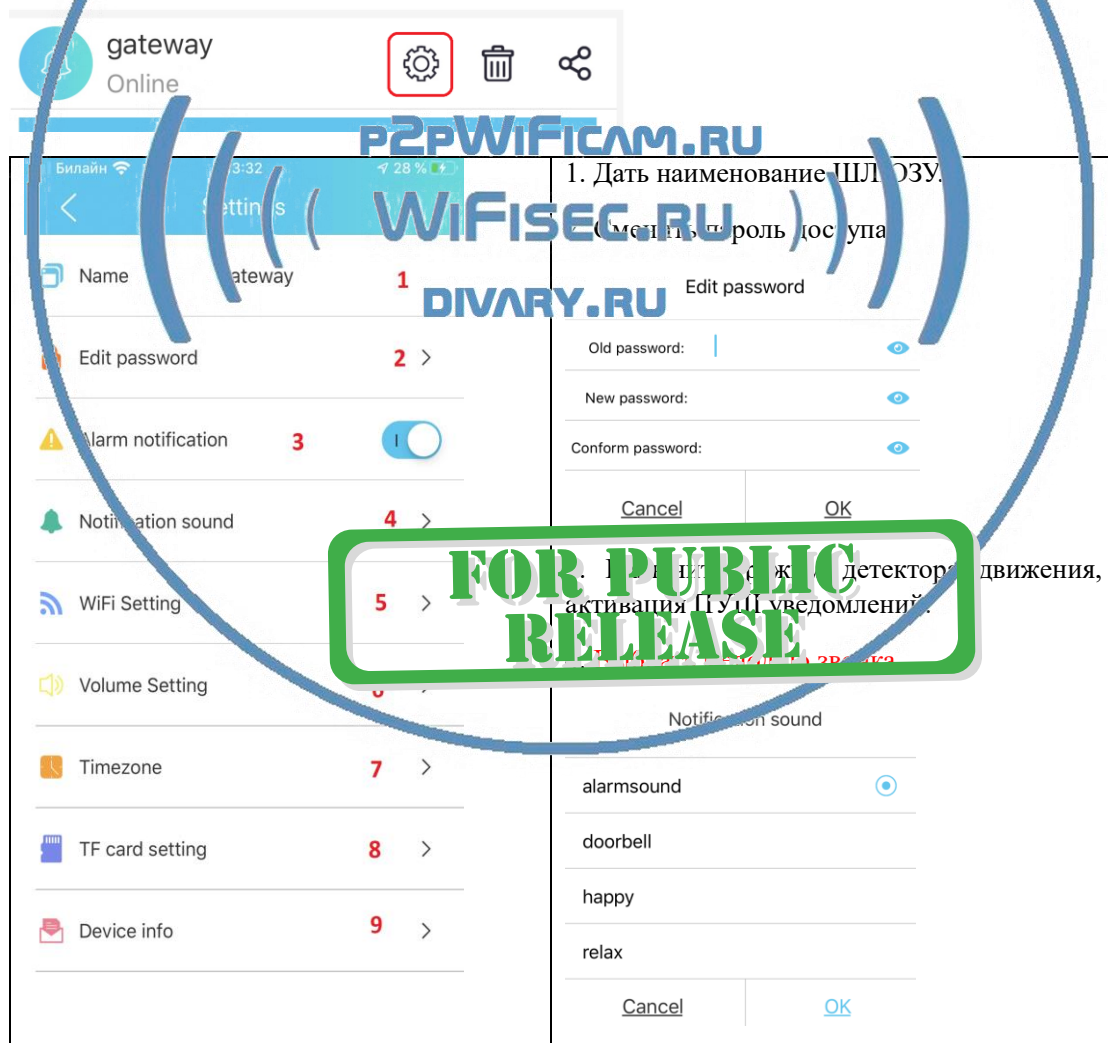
gateway
Online

p2pWiFicam.ru
WiFisec.ru
divary.ru

Билайн 13:32 28 %
Settings

Name gateway 1
Edit password 2 >
Alarm notification 3
Notification sound 4 >
WiFi Setting 5 >
Volume Setting 6 >
Timezone 7 >
TF card setting 8 >
Device info 9 >

1. Дать наименование ШЛЮЗУ.

2. Сменить пароль доступа

Edit password
Old password:
New password:
Conform password:
Cancel OK

FOR PUBLIC RELEASE

3. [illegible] детектора движения, активация ПУШ уведомлений.

4. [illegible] звука

Notification sound
alarmsound
doorbell
happy
relax
Cancel OK